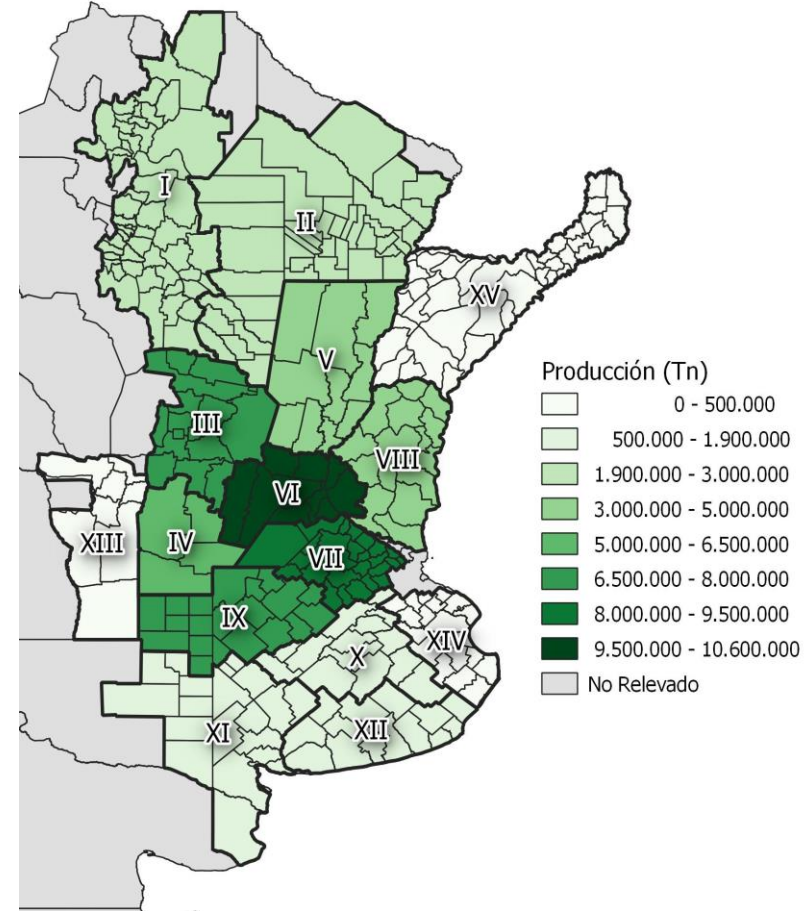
I

II

XV

V

III

VIII

VI

XIII

IV

VII

IX

XIV

X

XI

XII

Producción (Tn)

0 - 500.000
500.000 - 1.900.000
1.900.000 - 3.000.000
3.000.000 - 5.000.000
5.000.000 - 6.500.000
6.500.000 - 8.000.000
8.000.000 - 9.500.000
9.500.000 - 10.600.000
No Relevado